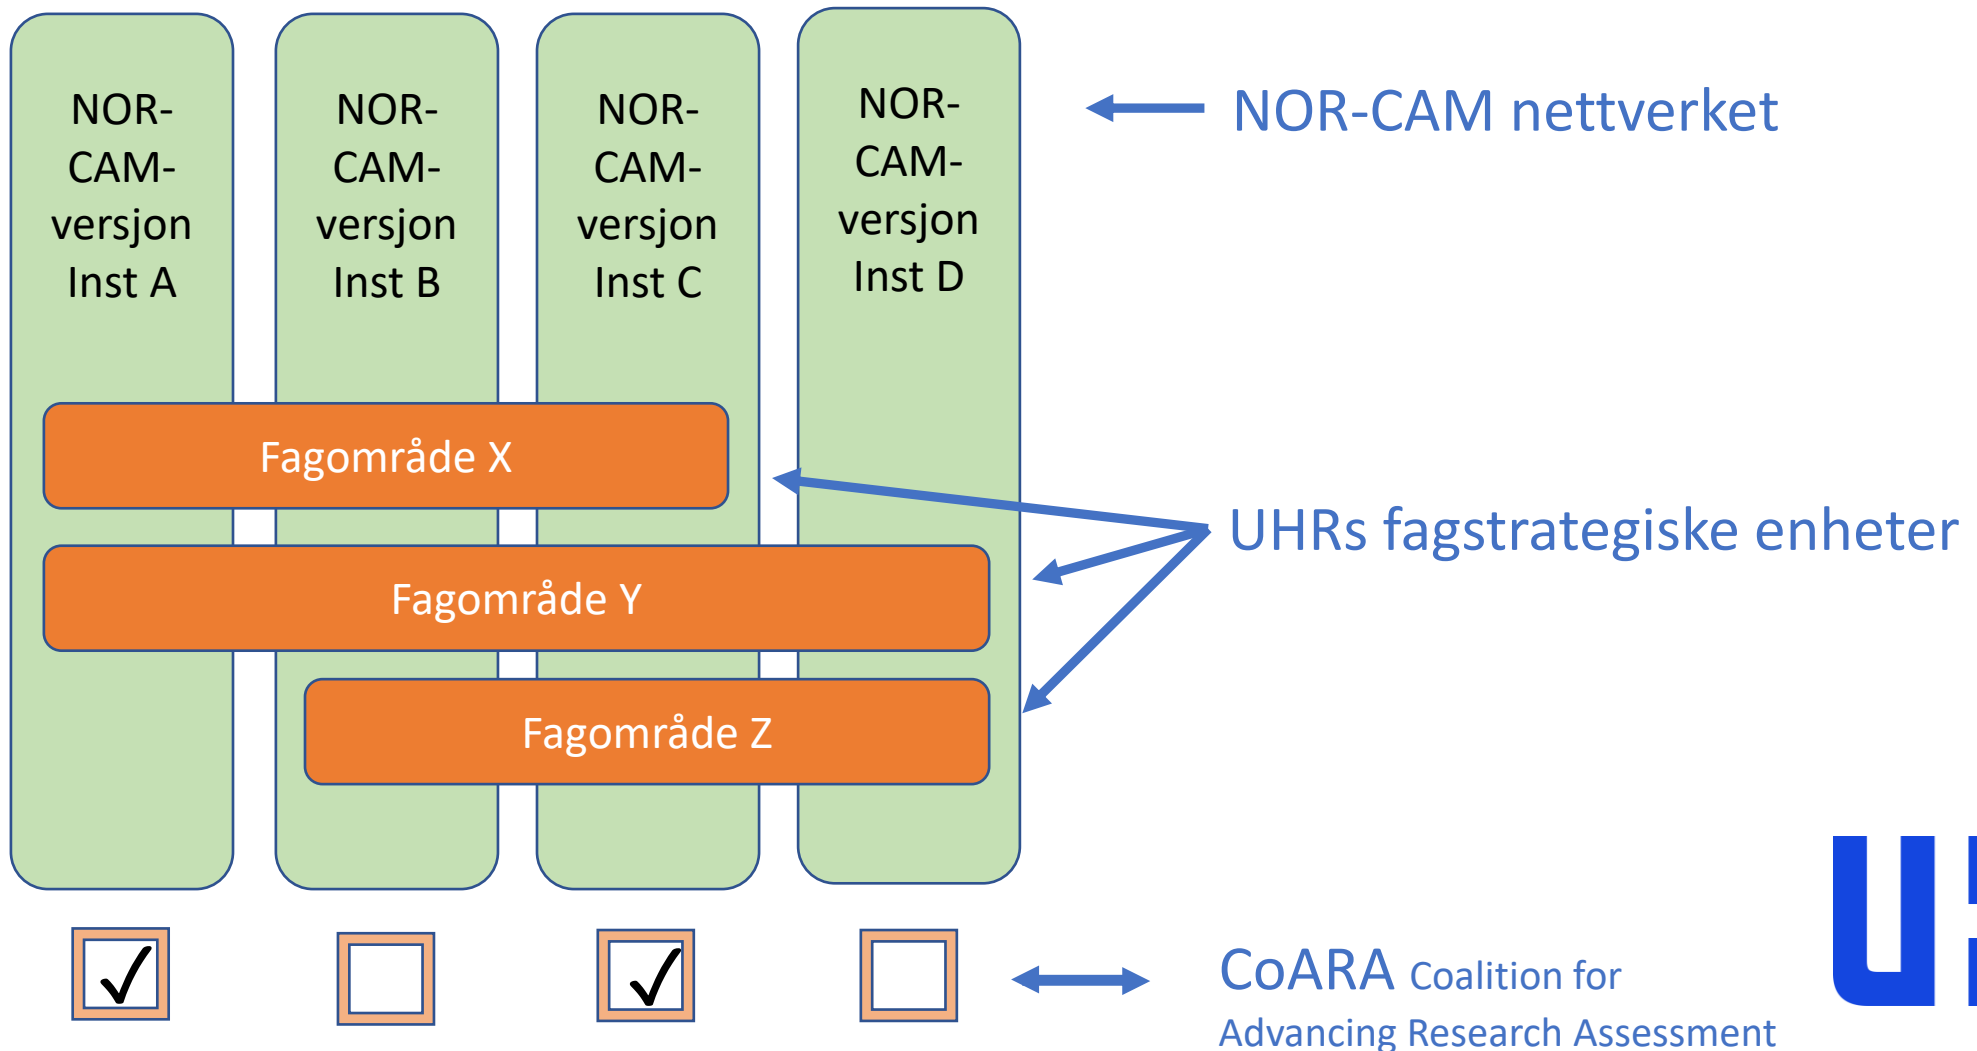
NOR-CAM-versjon Inst A

NOR-CAM-versjon Inst B

NOR-CAM-versjon Inst C

NOR-CAM-versjon Inst D

NOR-CAM nettverket

Fagområde X

Fagområde Y

Fagområde Z

UHRs fagstrategiske enheter

✓ ✓

CoARA Coalition for Advancing Research Assessment